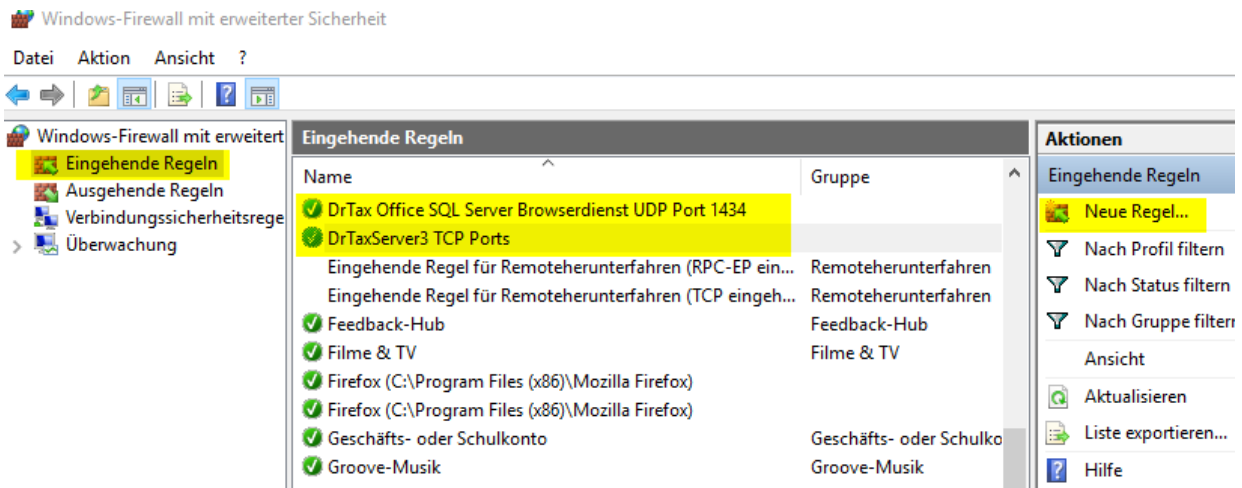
Windows-Firewall mit erweiterter Sicherheit

Datei Aktion Ansicht ?

Windows-Firewall mit erweitert
Eingehende Regeln
Ausgehende Regeln
Verbindungssicherheitsrege
Überwachung

Eingehende Regeln

| Name | Gruppe |
|---|---|
| DrTax Office SQL Server Browserdienst UDP Port 1434 | |
| DrTaxServer3 TCP Ports | |
| Eingehende Regel für Remoteherunterfahren (RPC-EP ein... | Remoteherunterfahren |
| Eingehende Regel für Remoteherunterfahren (TCP eingeh... | Remoteherunterfahren |
| Feedback-Hub | Feedback-Hub |
| Filme & TV | Filme & TV |
| Firefox (C:\Program Files (x86)\Mozilla Firefox) | |
| Firefox (C:\Program Files (x86)\Mozilla Firefox) | |
| Geschäfts- oder Schulkonto | Geschäfts- oder Schulko |
| Groove-Musik | Groove-Musik |

Aktionen
Eingehende Regeln
Neue Regel...
Nach Profil filtern
Nach Status filtern
Nach Gruppe filtern
Ansicht
Aktualisieren
Liste exportieren...
Hilfe